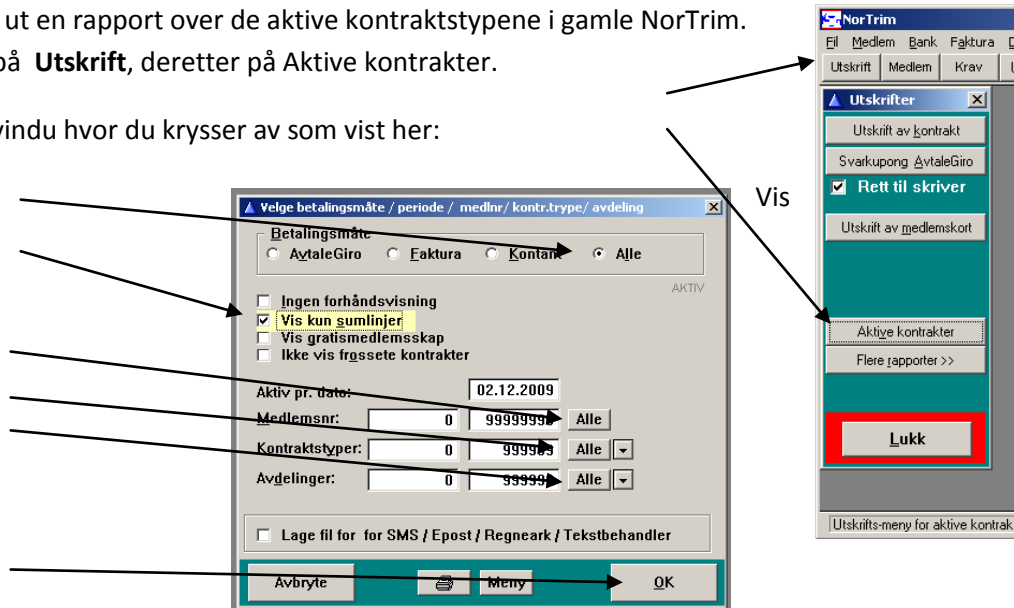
ut en rapport over de aktive kontraktstypene i gamle NorTrim.

på **Utskrift**, deretter på Aktive kontrakter.

vindu hvor du krysser av som vist her:

Vis

Velge betalingsmåte / periode / medlnr/ kontr.trype/ avdeling

Betalingsmåte
AvtaleGiro
Faktura
Kontant
Alle

AKTIV

Ingen forhåndsvisning
Vis kun sumlinjer
Vis gratismedlemsskap
Ikke vis frossete kontrakter

Aktiv pr. dato: 02.12.2009
Medlemsnr: 0 99999999 Alle
Kontraktstyper: 0 999999 Alle
Avdelinger: 0 999999 Alle

Lage fil for for SMS / Epost / Regneark / Tekstbehandler

Avbryte
Meny
OK

NorTrim
Fil Medlem Bank Faktura
Utskrift Medlem Krav

Utskrifter
Utskrift av kontrakt
Svarkupong AvtaleGiro
Rett til skriver
Utskrift av medlemskort
Aktive kontrakter
Flere rapporter >>
Lukk

Utskrifts-meny for aktive kontrak